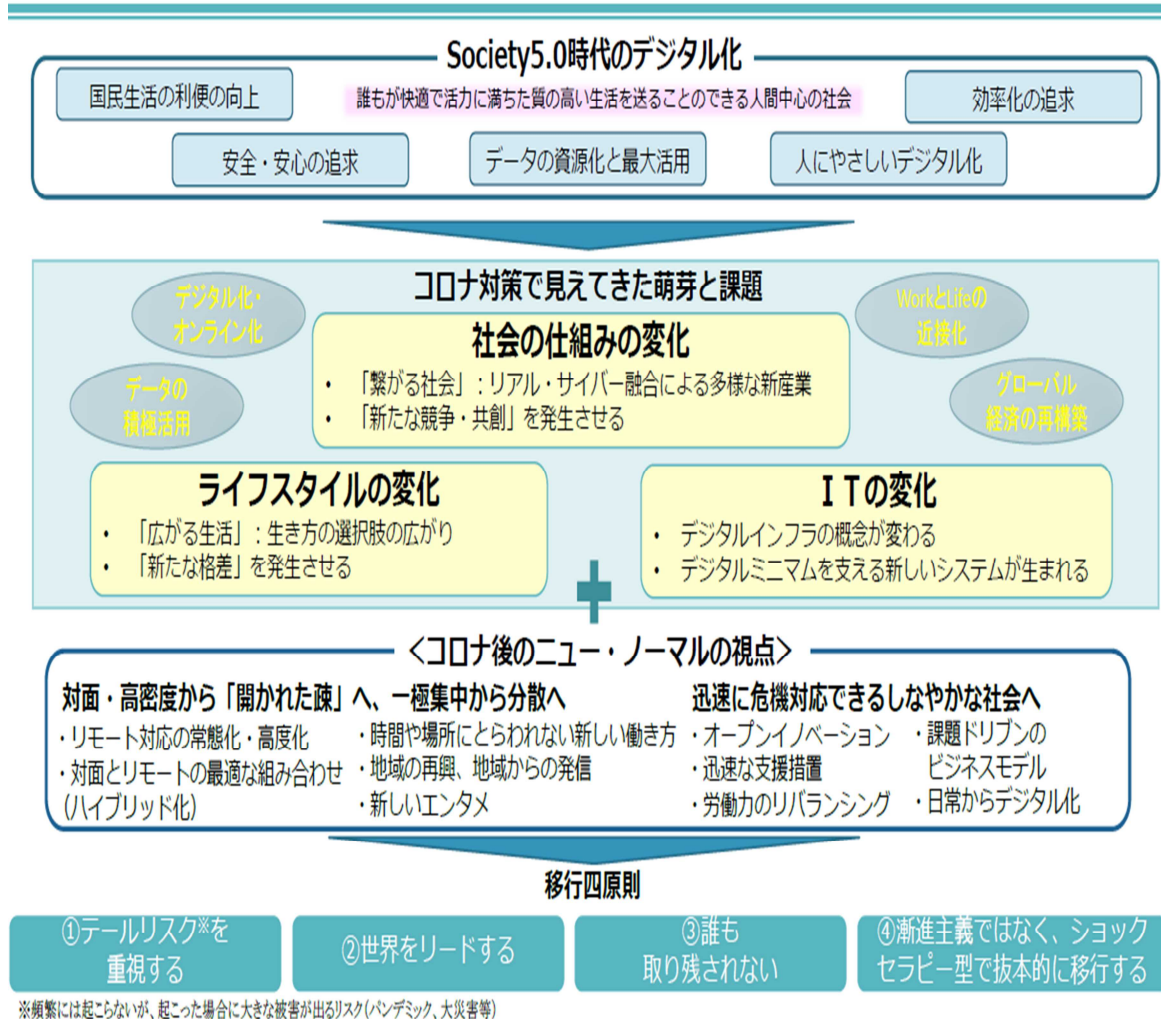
Society5.0時代のデジタル化

国民生活の利便の向上

誰もが快適で活力に満ちた質の高い生活を送ることのできる人間中心の社会

効率化の追求

安全・安心の追求

データの資源化と最大活用

人にやさしいデジタル化

コロナ対策で見えてきた萌芽と課題

デジタル化・オンライン化

WorkとLifeの近接化

データの積極活用

グローバル経済の再構築

社会の仕組みの変化
• 「繋がる社会」：リアル・サイバー融合による多様な新産業
• 「新たな競争・共創」を発生させる

ライフスタイルの変化
• 「広がる生活」：生き方の選択肢の広がり
• 「新たな格差」を発生させる

ＩＴの変化
• デジタルインフラの概念が変わる
• デジタルミニマムを支える新しいシステムが生まれる

＜コロナ後のニュー・ノーマルの視点＞

対面・高密度から「開かれた疎」へ、一極集中から分散へ
・リモート対応の常態化・高度化
・対面とリモートの最適な組み合わせ（ハイブリッド化）
・時間や場所にとらわれない新しい働き方
・地域の再興、地域からの発信
・新しいエンタメ

迅速に危機対応できるしなやかな社会へ
・オープンイノベーション
・迅速な支援措置
・労働力のリバランシング
・課題ドリブンのビジネスモデル
・日常からデジタル化

移行四原則

①テールリスク※を重視する

②世界をリードする

③誰も取り残されない

④漸進主義ではなく、ショックセラピー型で抜本的に移行する

※頻繁には起こらないが、起こった場合に大きな被害が出るリスク（パンデミック、大災害等）